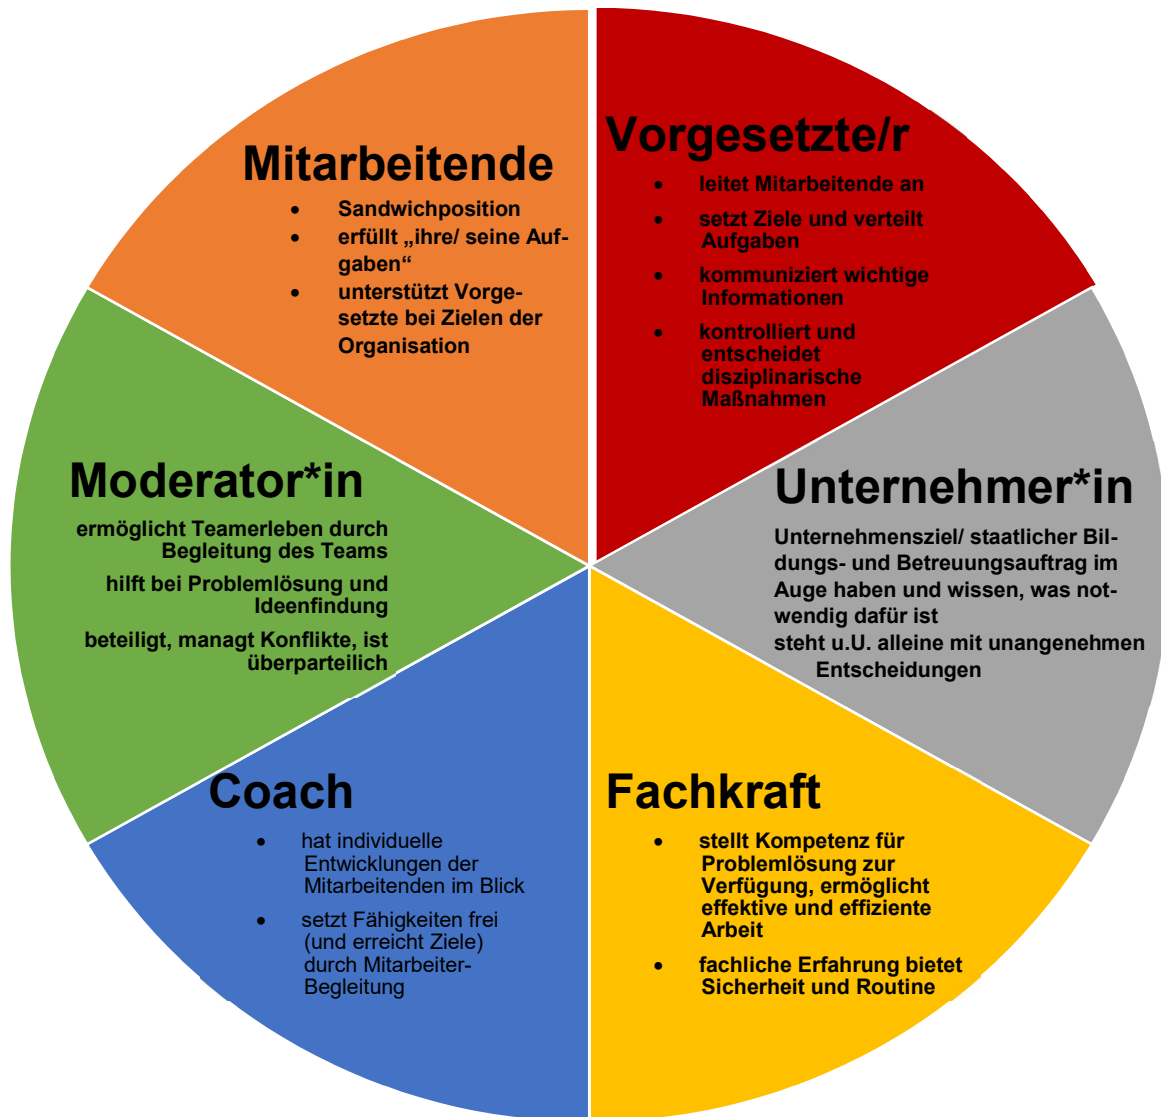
Mitarbeitende

- Sandwichposition
- erfüllt „ihre/ seine Aufgaben“
- unterstützt Vorgesetzte bei Zielen der Organisation

Vorgesetzte/r

- leitet Mitarbeitende an
- setzt Ziele und verteilt Aufgaben
- kommuniziert wichtige Informationen
- kontrolliert und entscheidet disziplinarische Maßnahmen

Moderator*in

ermöglicht Teamerleben durch Begleitung des Teams

hilft bei Problemlösung und Ideenfindung

beteiligt, managt Konflikte, ist überparteilich

Unternehmer*in

Unternehmensziel/ staatlicher Bildungs- und Betreuungsauftrag im Auge haben und wissen, was notwendig dafür ist

steht u.U. alleine mit unangenehmen Entscheidungen

Coach

- hat individuelle Entwicklungen der Mitarbeitenden im Blick
- setzt Fähigkeiten frei (und erreicht Ziele) durch Mitarbeiter-Begleitung

Fachkraft

- stellt Kompetenz für Problemlösung zur Verfügung, ermöglicht effektive und effiziente Arbeit
- fachliche Erfahrung bietet Sicherheit und Routine